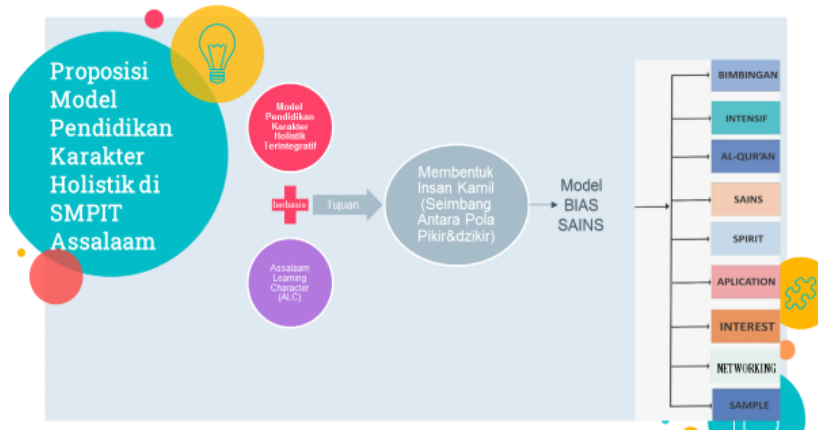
Proposisi Model Pendidikan Karakter Holistik di SMPIT Assalaam

Model Pendidikan Karakter Holistik Terintegratif

berbasis

Assalaam Learning Character (ALC)

Tujuan

Membentuk Insan Kamil (Seimbang Antara Pola Pikir&dzikir)

Model BIAS SAINS

BIMBINGAN

INTENSIF

AL-QUR'AN

SAINS

SPIRIT

APLICATION

INTEREST

NETWORKING

SAMPLE